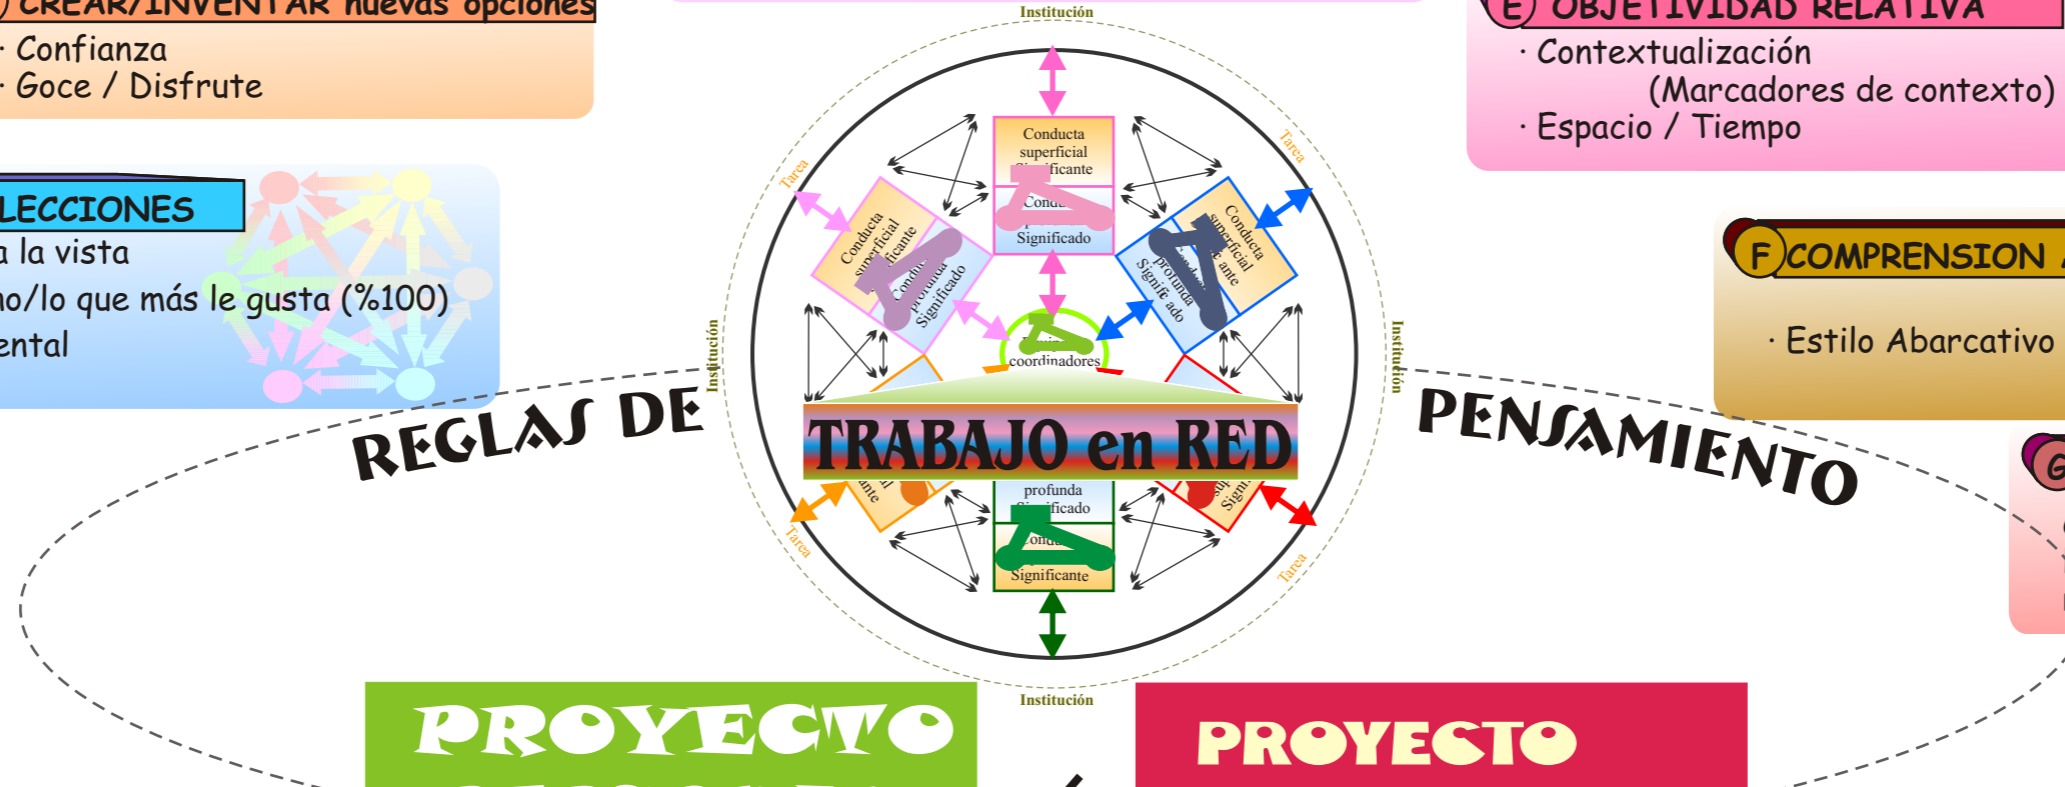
CREAR/INVENTAR nuevas opciones
· Confianza
· Goce / Disfrute

LECCIONES
a la vista
no/lo que más le gusta (%100)
ental

Institución

Tarea

Conducta superficial Significante
Conducta
Significado

Conducta superficial Significante
Conducta profunda Significado

Conducta superficial Significante
Conducta profunda Significado

coordinadores

Institución

Institución

REGLAS DE

TRABAJO en RED

PENSAMIENTO

profunda
Significado
Conducta
Significante

Tarea

Tarea

Tarea

Institución

E OBJETIVIDAD RELATIVA
· Contextualización
(Marcadores de contexto)
· Espacio / Tiempo

F COMPRENSION
· Estilo Abarcativo

G

PROYECTO

PROYECTO